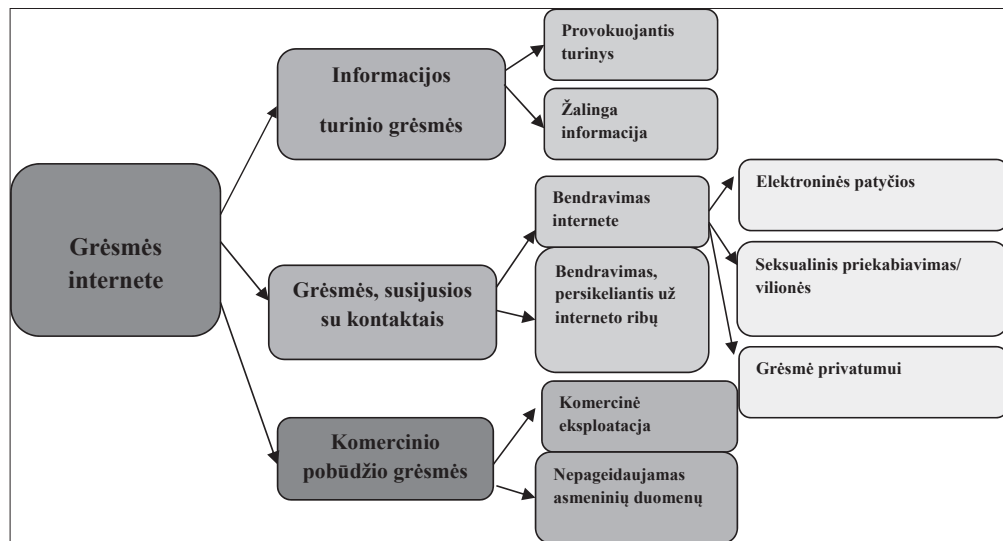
Grėsmės internete

Informacijos turinio grėsmės

Provokuojantis turinys

Žalinga informacija

Grėsmės, susijusios su kontaktais

Bendravimas internete

Bendravimas, persikeliantis už interneto ribų

Elektroninės patyčios

Seksualinis priekabiavimas/ vilionės

Grėsmė privatumui

Komercinio pobūdžio grėsmės

Komercinė eksploatacja

Nepageidaujamas asmeninių duomenų